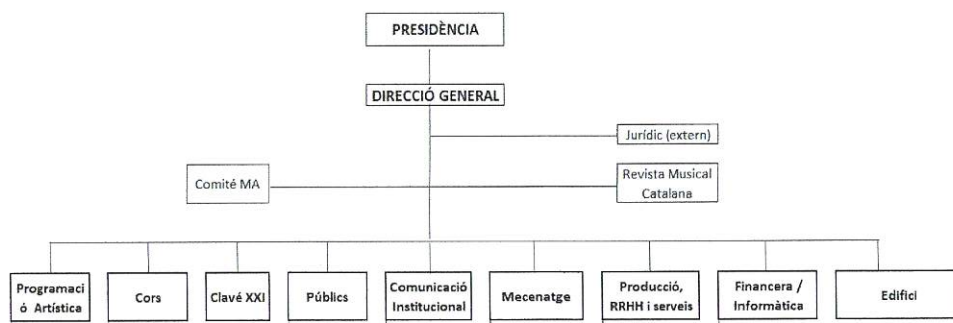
PRESIDÈNCIA

DIRECCIÓ GENERAL

Jurídic (extern)

Comité MA

Revista Musical Catalana

Programació Artística

Cors

Clavé XXI

Públics

Comunicació Institucional

Mecenatge

Producció, RRHH i serveis

Financera / Informàtica

Edifici